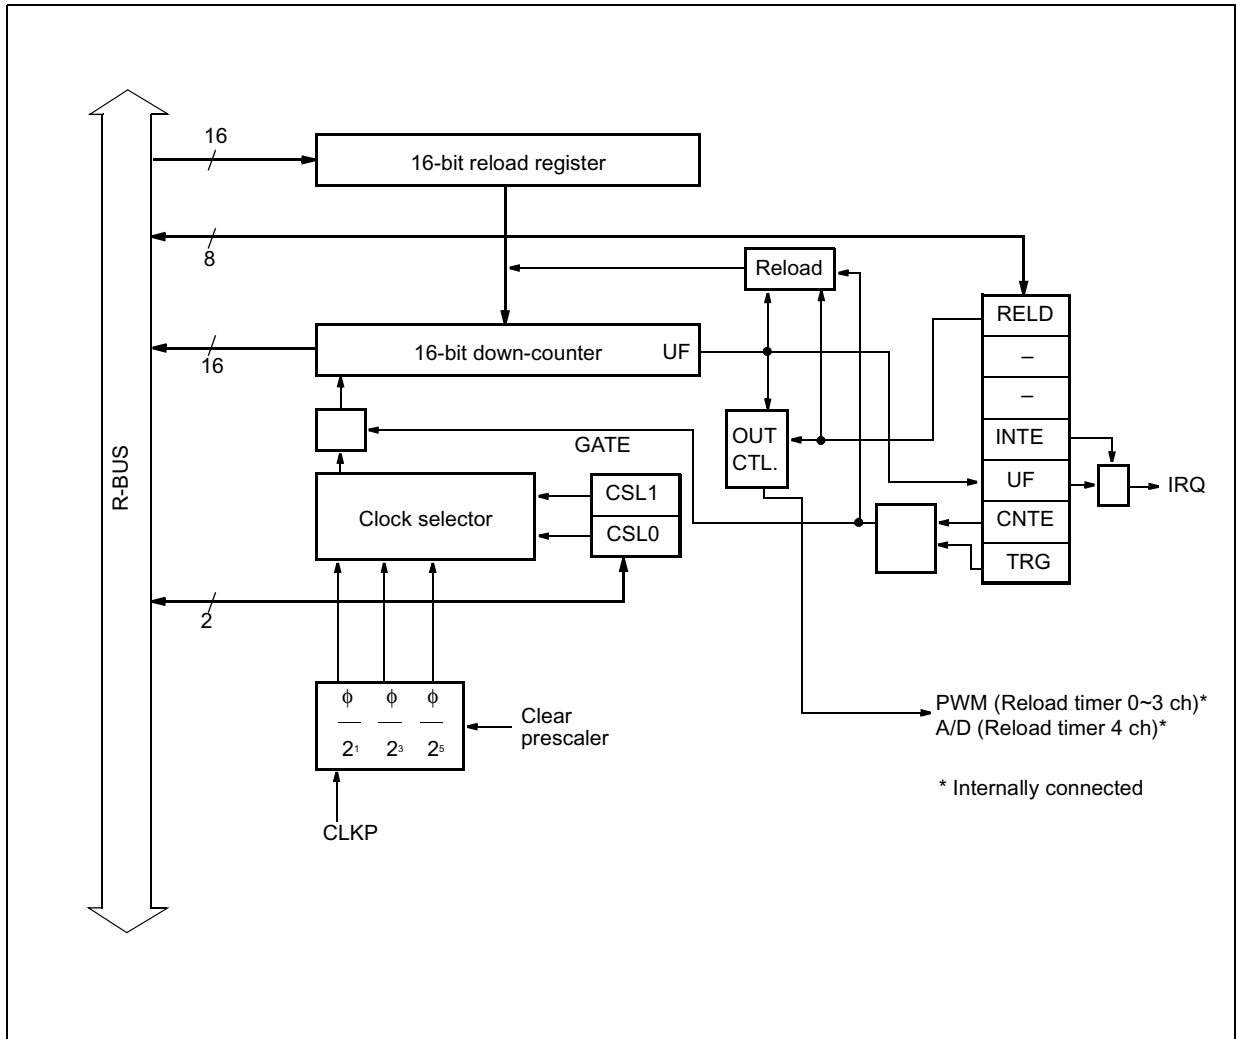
R-BUS

16

16-bit reload register

8

Reload

RELD

–

–

INTE

UF

CNTE

TRG

16

16-bit down-counter

UF

GATE

OUT CTL.

IRQ

Clock selector

CSL1

CSL0

2

$\frac{\phi}{2^1}$ $\frac{\phi}{2^3}$ $\frac{\phi}{2^5}$

Clear prescaler

CLKP

PWM (Reload timer 0~3 ch)*
A/D (Reload timer 4 ch)*

* Internally connected